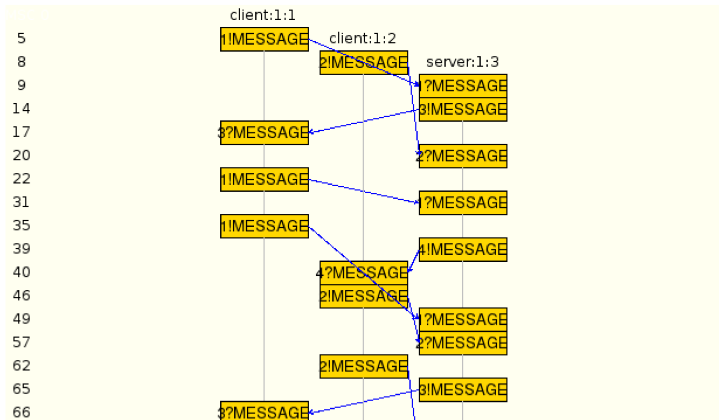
client:1:1
client:1:2
server:1:3

5
8
9
14
17
20
22
31
35
39
40
46
49
57
62
65
66

1!MESSAGE
2!MESSAGE
1?MESSAGE
3!MESSAGE
3?MESSAGE
2?MESSAGE
1!MESSAGE
1?MESSAGE
1!MESSAGE
4!MESSAGE
4?MESSAGE
2!MESSAGE
1?MESSAGE
2?MESSAGE
2!MESSAGE
3!MESSAGE
3?MESSAGE